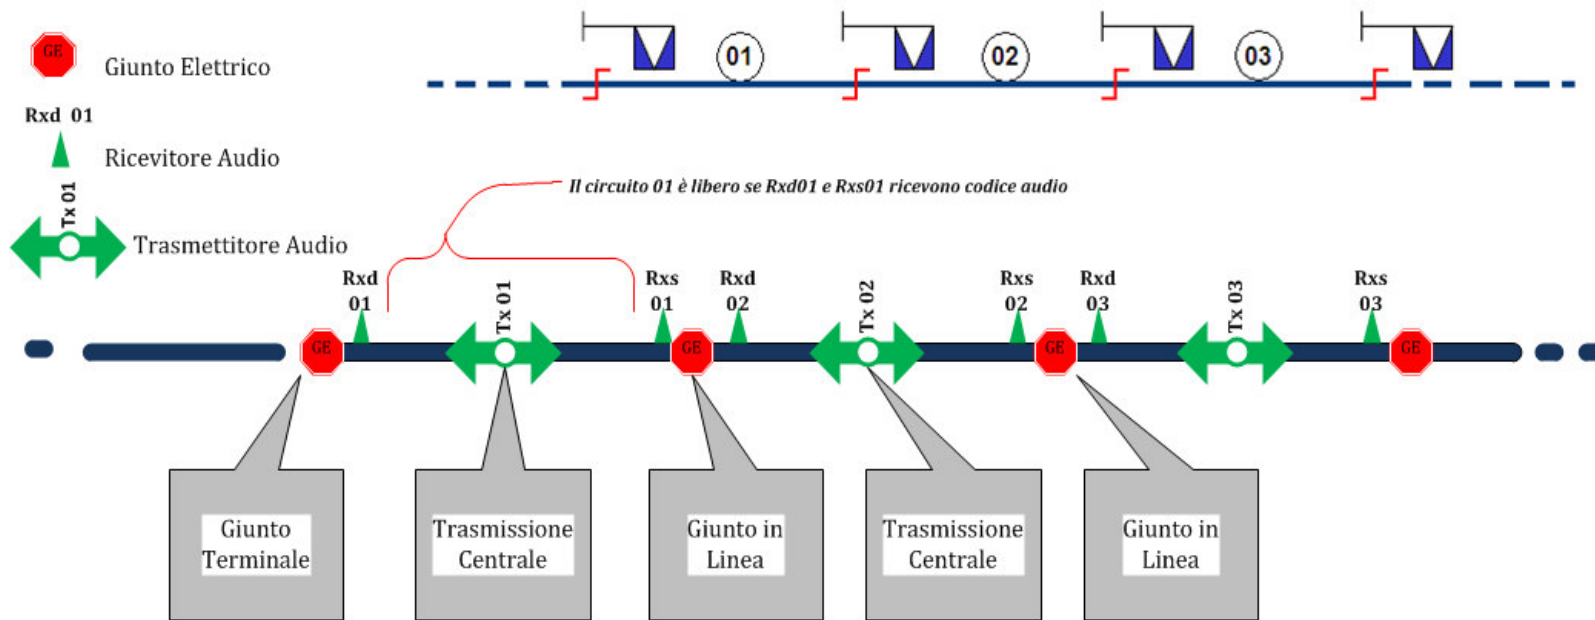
01
02
03

GE Giunto Elettrico

Rxd 01
Ricevitore Audio

Tx 01
Trasmettitore Audio

Il circuito 01 è libero se Rxd01 e Rxs01 ricevono codice audio

Rxd 01
GE
Tx 01
Rxs 01
GE
Rxd 02
Tx 02
Rxs 02
GE
Rxd 03
Tx 03
Rxs 03
GE

Giunto Terminale

Trasmissione Centrale

Giunto in Linea

Trasmissione Centrale

Giunto in Linea